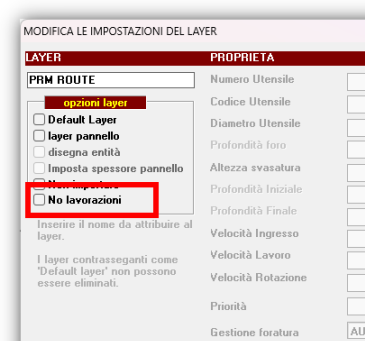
MODIFICA LE IMPOSTAZIONI DEL LAYER

LAYER

PRM ROUTE

opzioni layer

Default Layer

layer pannello

disegna entità

Imposta spessore pannello

Non importare

No lavorazioni

Inserire il nome da attribuire al layer.

I layer contrasseganti come 'Default layer' non possono essere eliminati.

PROPRIETA

Numero Utensile

Codice Utensile

Diametro Utensile

Profondità foro

Altezza svasatura

Profondità Iniziale

Profondità Finale

Velocità Ingresso

Velocità Lavoro

Velocità Rotazione

Priorità

Gestione foratura

AU